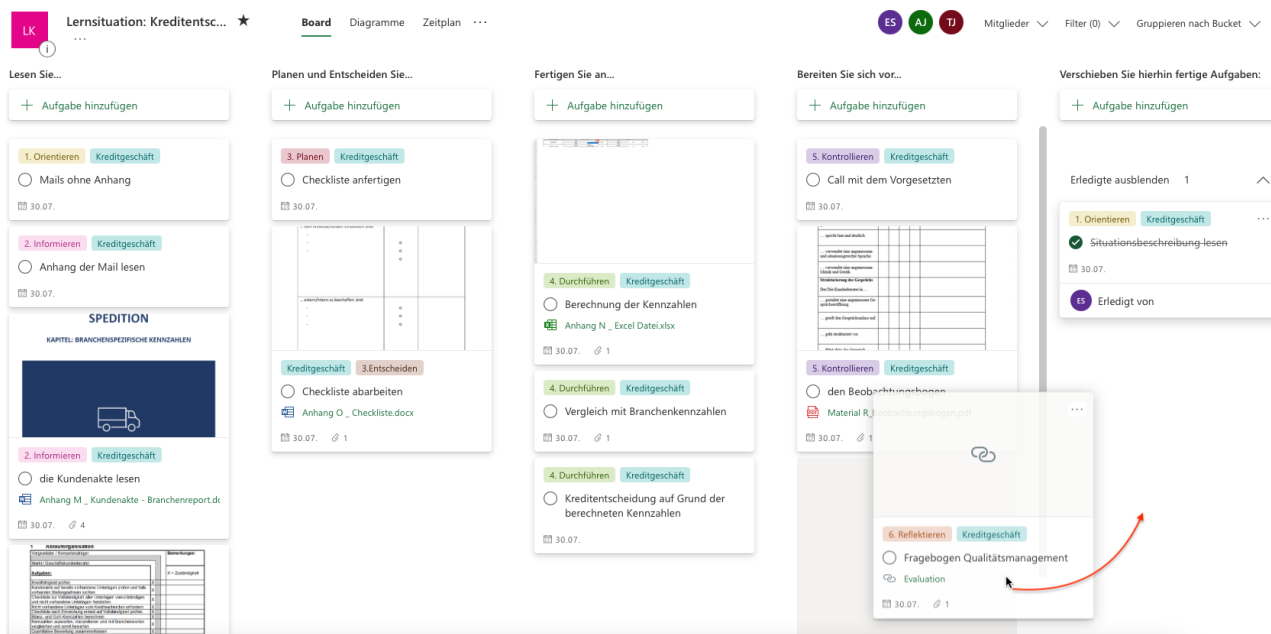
LK

Lernsituation: Kreditentsc... ★

Board Diagramme Zeitplan ···

ES AJ TJ Mitglieder Filter (0) Gruppieren nach Bucket

Lesen Sie...

+ Aufgabe hinzufügen

1. Orientieren Kreditgeschäft
Mails ohne Anhang
30.07.

2. Informieren Kreditgeschäft
Anhang der Mail lesen
30.07.

SPEDITION
KAPITEL: BRANCHENSPEZIFISCHE KENNZAHLEN

2. Informieren Kreditgeschäft
die Kundenakte lesen
Anhang M _ Kundenakte - Branchenreport.dc
30.07. 4

Planen und Entscheiden Sie...

+ Aufgabe hinzufügen

3. Planen Kreditgeschäft
Checkliste anfertigen
30.07.

Kreditgeschäft 3.Entscheiden
Checkliste abarbeiten
Anhang O _ Checkliste.docx
30.07. 1

Fertigen Sie an...

+ Aufgabe hinzufügen

4. Durchführen Kreditgeschäft
Berechnung der Kennzahlen
Anhang N _ Excel Datei.xlsx
30.07. 1

4. Durchführen Kreditgeschäft
Vergleich mit Branchenkennzahlen
30.07. 1

4. Durchführen Kreditgeschäft
Kreditentscheidung auf Grund der berechneten Kennzahlen
30.07.

Bereiten Sie sich vor...

+ Aufgabe hinzufügen

5. Kontrollieren Kreditgeschäft
Call mit dem Vorgesetzten
30.07.

5. Kontrollieren Kreditgeschäft
den Beobachtungsbogen
Material R_Beobachtungsbogen.pdf
30.07.

6. Reflektieren Kreditgeschäft
Fragebogen Qualitätsmanagement
Evaluation
30.07. 1

Verschieben Sie hierhin fertige Aufgaben:

+ Aufgabe hinzufügen

Erledigte ausblenden 1

1. Orientieren Kreditgeschäft
Situationsbeschreibung lesen
30.07.
ES Erledigt von